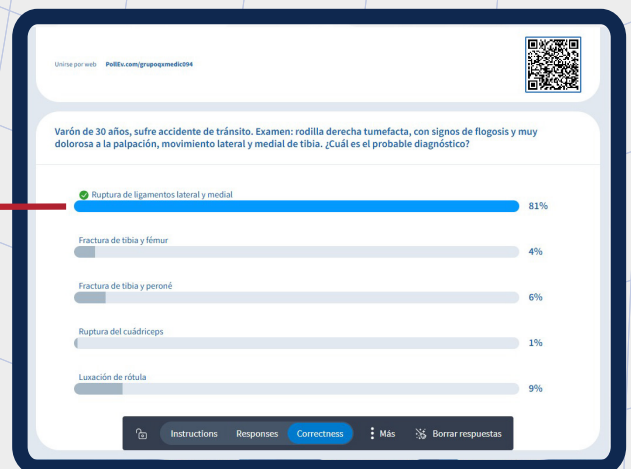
Unirse por web PollEv.com/grupoqxmedic094

Varón de 30 años, sufre accidente de tránsito. Examen: rodilla derecha tumefacta, con signos de flogosis y muy dolorosa a la palpación, movimiento lateral y medial de tibia. ¿Cuál es el probable diagnóstico?

Ruptura de ligamentos lateral y medial 81%

Fractura de tibia y fémur 4%

Fractura de tibia y peroné 6%

Ruptura del cuádriceps 1%

Luxación de rótula 9%

Instructions Responses Correctness Más Borrar respuestas